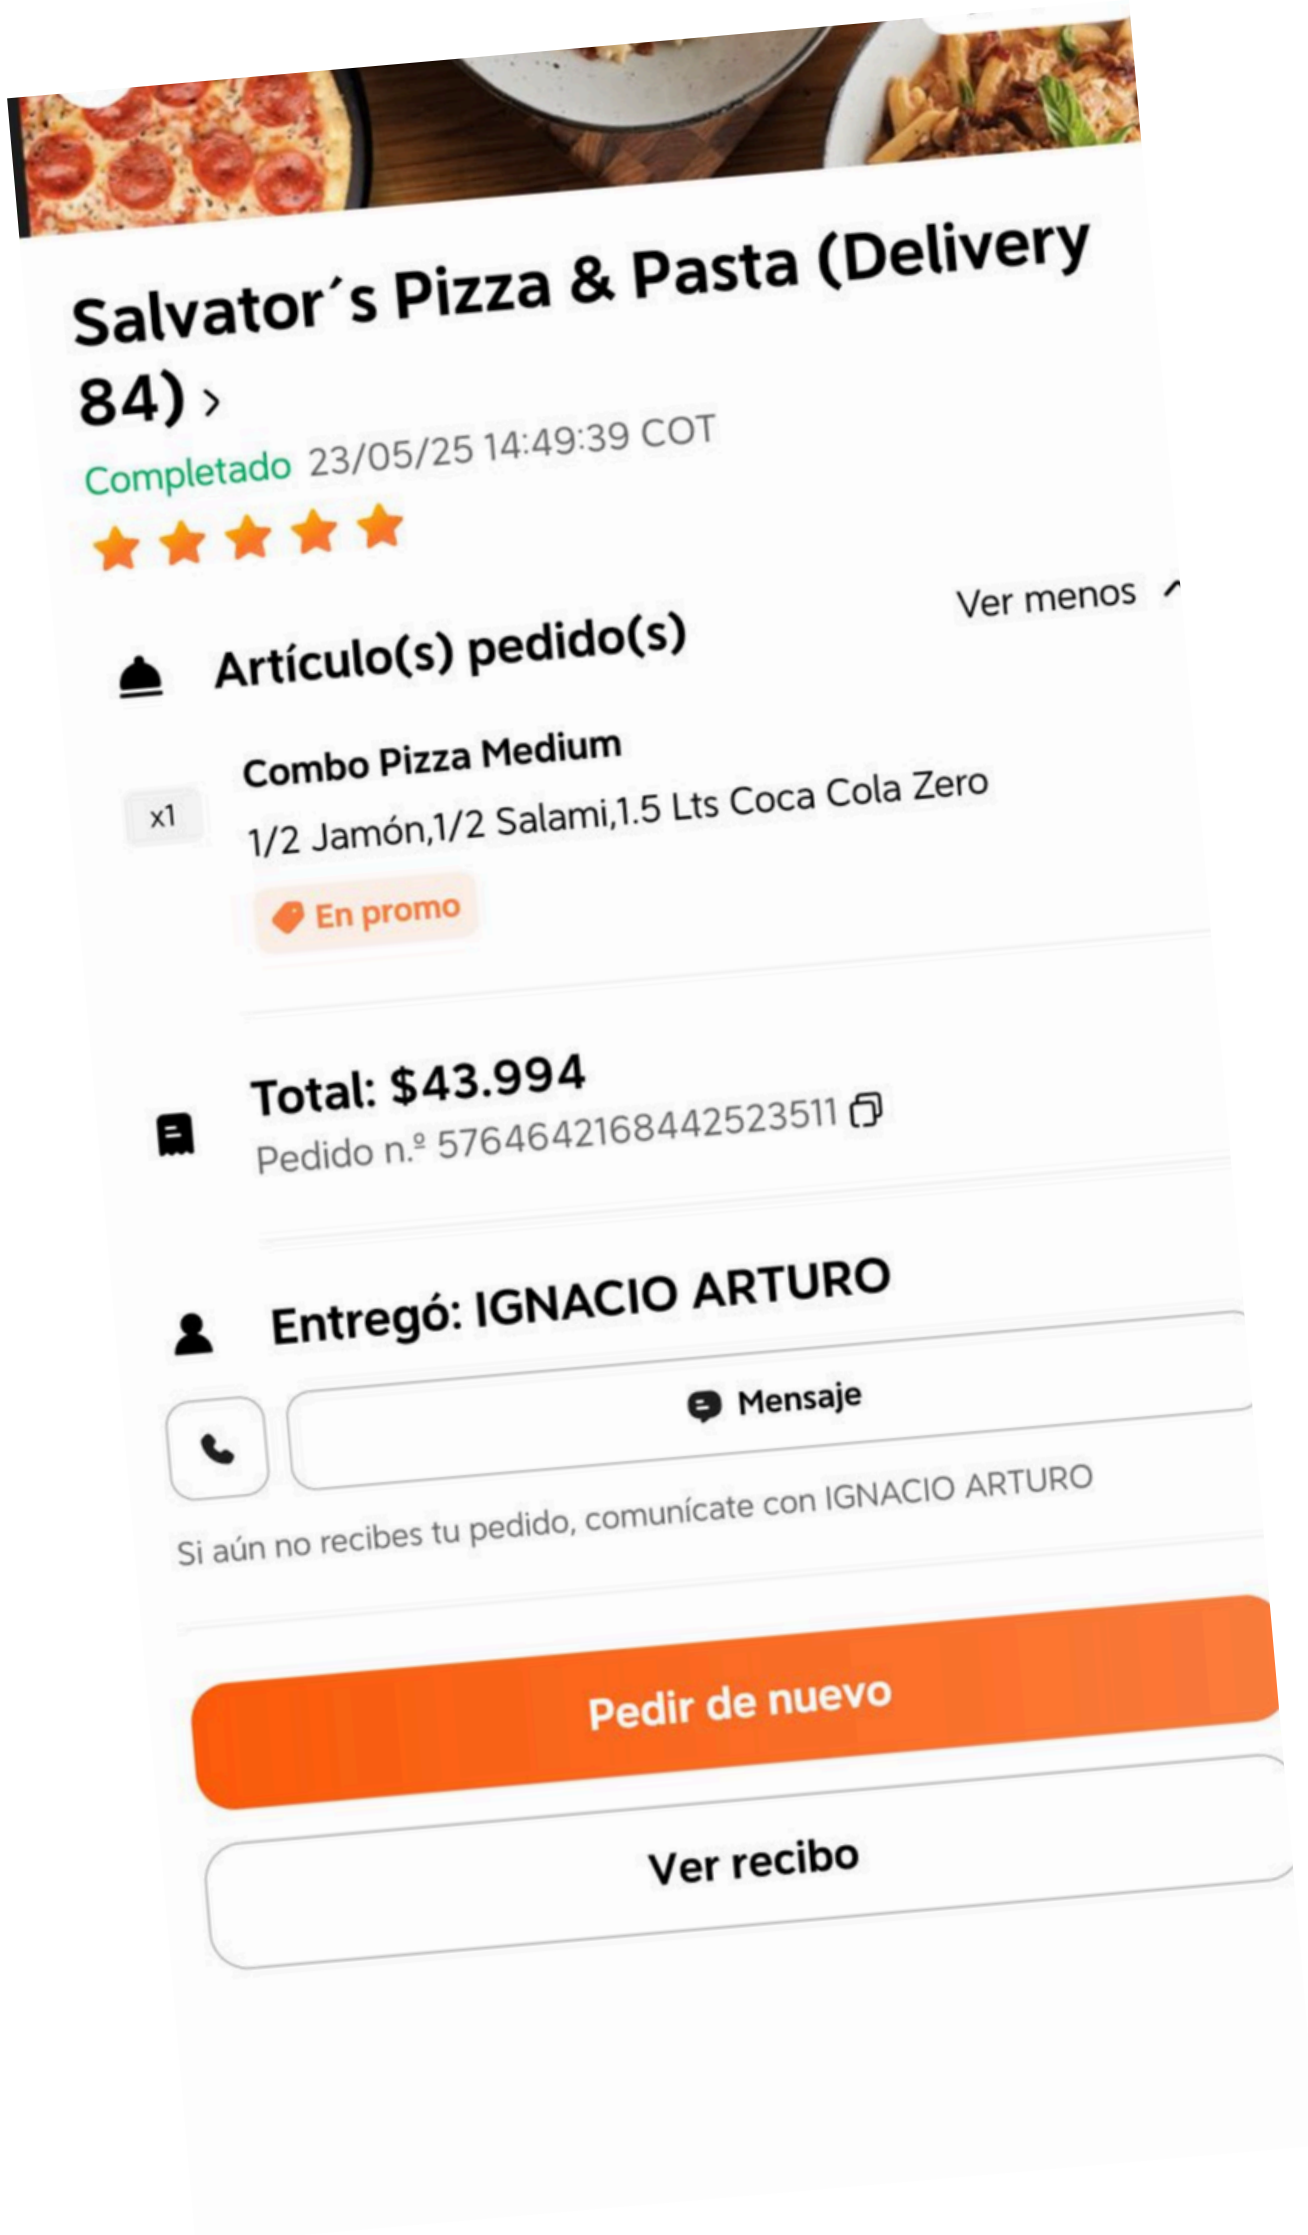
Salvator´s Pizza & Pasta (Delivery 84) ›

Completado 23/05/25 14:49:39 COT

Artículo(s) pedido(s)

Ver menos

x1

Combo Pizza Medium

1/2 Jamón,1/2 Salami,1.5 Lts Coca Cola Zero

En promo

Total: $43.994

Pedido n.º 5764642168442523511

Entregó: IGNACIO ARTURO

Mensaje

Si aún no recibes tu pedido, comunícate con IGNACIO ARTURO

Pedir de nuevo

Ver recibo